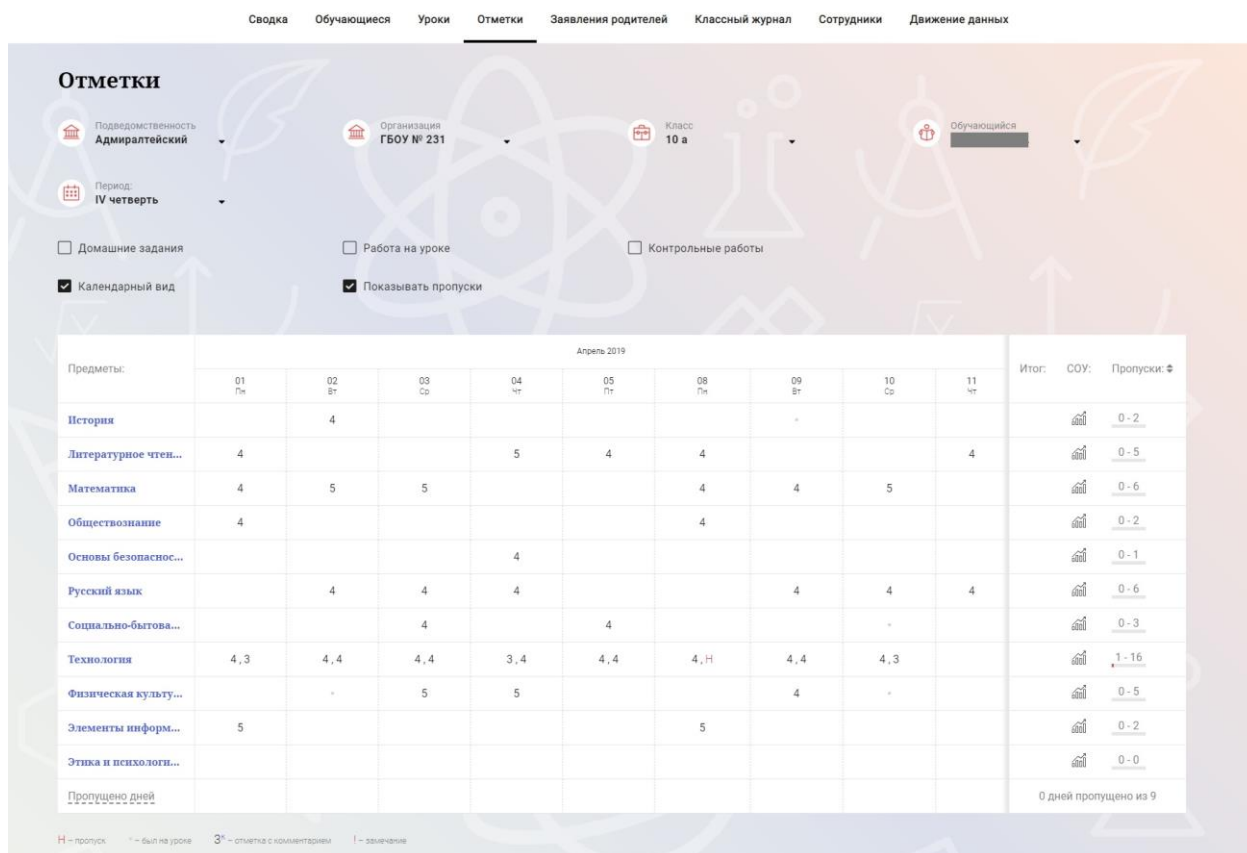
Сводка Обучающиеся Уроки Отметки Заявления родителей Классный журнал Сотрудники Движение данных

Отметки

Подведомственность
Адмиралтейский

Организация
ГБОУ № 231

Класс
10 а

Обучающийся

Период:
IV четверть

Домашние задания
Работа на уроке
Контрольные работы

Календарный вид
Показывать пропуски

| Предметы: | 01 Пн | 02 Вт | 03 Ср | 04 Чт | 05 Пт | 08 Пн | 09 Вт | 10 Ср | 11 Чт | Итог: | СОУ: | Пропуски: |
|---|---|---|---|---|---|---|---|---|---|---|---|---|
| | Апрель 2019 | | | | | | | | | | | |
| История | | 4 | | | | | | | | | | 0 - 2 |
| Литературное чтен... | 4 | | | 5 | 4 | 4 | | | 4 | | | 0 - 5 |
| Математика | 4 | 5 | 5 | | | 4 | 4 | 5 | | | | 0 - 6 |
| Обществознание | 4 | | | | | 4 | | | | | | 0 - 2 |
| Основы безопаснос... | | | | 4 | | | | | | | | 0 - 1 |
| Русский язык | | 4 | 4 | 4 | | | 4 | 4 | 4 | | | 0 - 6 |
| Социально-бытова... | | | 4 | | 4 | | | | | | | 0 - 3 |
| Технология | 4 , 3 | 4 , 4 | 4 , 4 | 3 , 4 | 4 , 4 | 4 , Н | 4 , 4 | 4 , 3 | | | | 1 - 16 |
| Физическая культу... | | | 5 | 5 | | | 4 | | | | | 0 - 5 |
| Элементы информ... | 5 | | | | | 5 | | | | | | 0 - 2 |
| Этика и психологи... | | | | | | | | | | | | 0 - 0 |
| Пропущено дней | | | | | | | | | | 0 дней пропущено из 9 | | |

Н – пропуск • – был на уроке 3* – отметка с комментарием ! – замечание